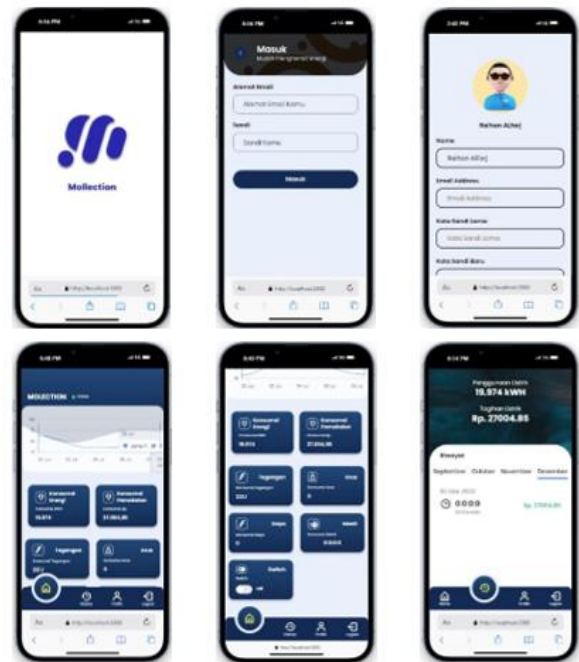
Mollection

Masuk
Mulai Pengontrol Energi
Alamat Email
Alamat Email Kamu
Sandi
Sandi Kamu
Masuk

Raihan Alfaej
Nama
Raihan Alfaej
Email Address
Email Address
Kata Sandi Lama
Kata Sandi Lama
Kata Sandi Baru

MOLLECTION
Konsumsi Energi
19.974
Konsumsi Pemakaian
27.004,85
Tegangan
Home
Riwayat
Profil
Logout

Konsumsi Energi
19.974
Konsumsi Pemakaian
27.004,85
Tegangan
Switch
Home
Profil
Logout

Penggunaan Listrik
19.974 kWH
Tagihan Listrik
Rp. 27004.85
Riwayat
September Oktober November Desember
0.000
Rp. 27004.85
Home
Profil
Logout